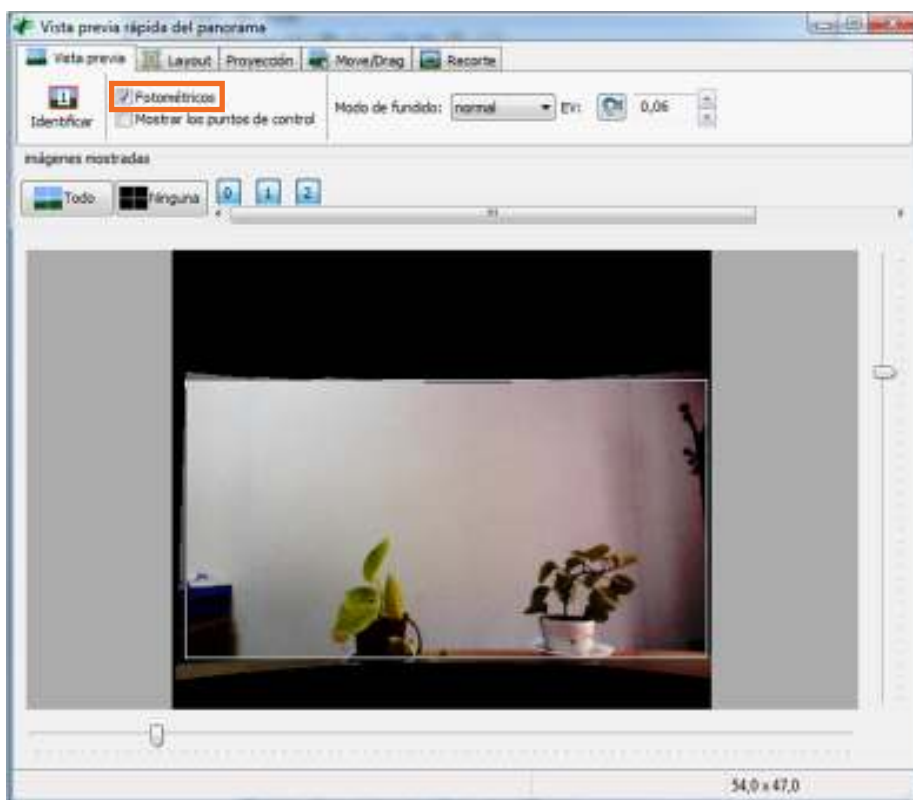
Vista previa rápida del panorama

Vista previa | Layout | Proyección | Move/Drag | Recorte

Identificar

Fotométricos

Mostrar los puntos de control

Modo de fundido: normal

EV: 0,06

Imágenes mostradas

Todo

Ninguna

0 1 2

54,0 x 47,0